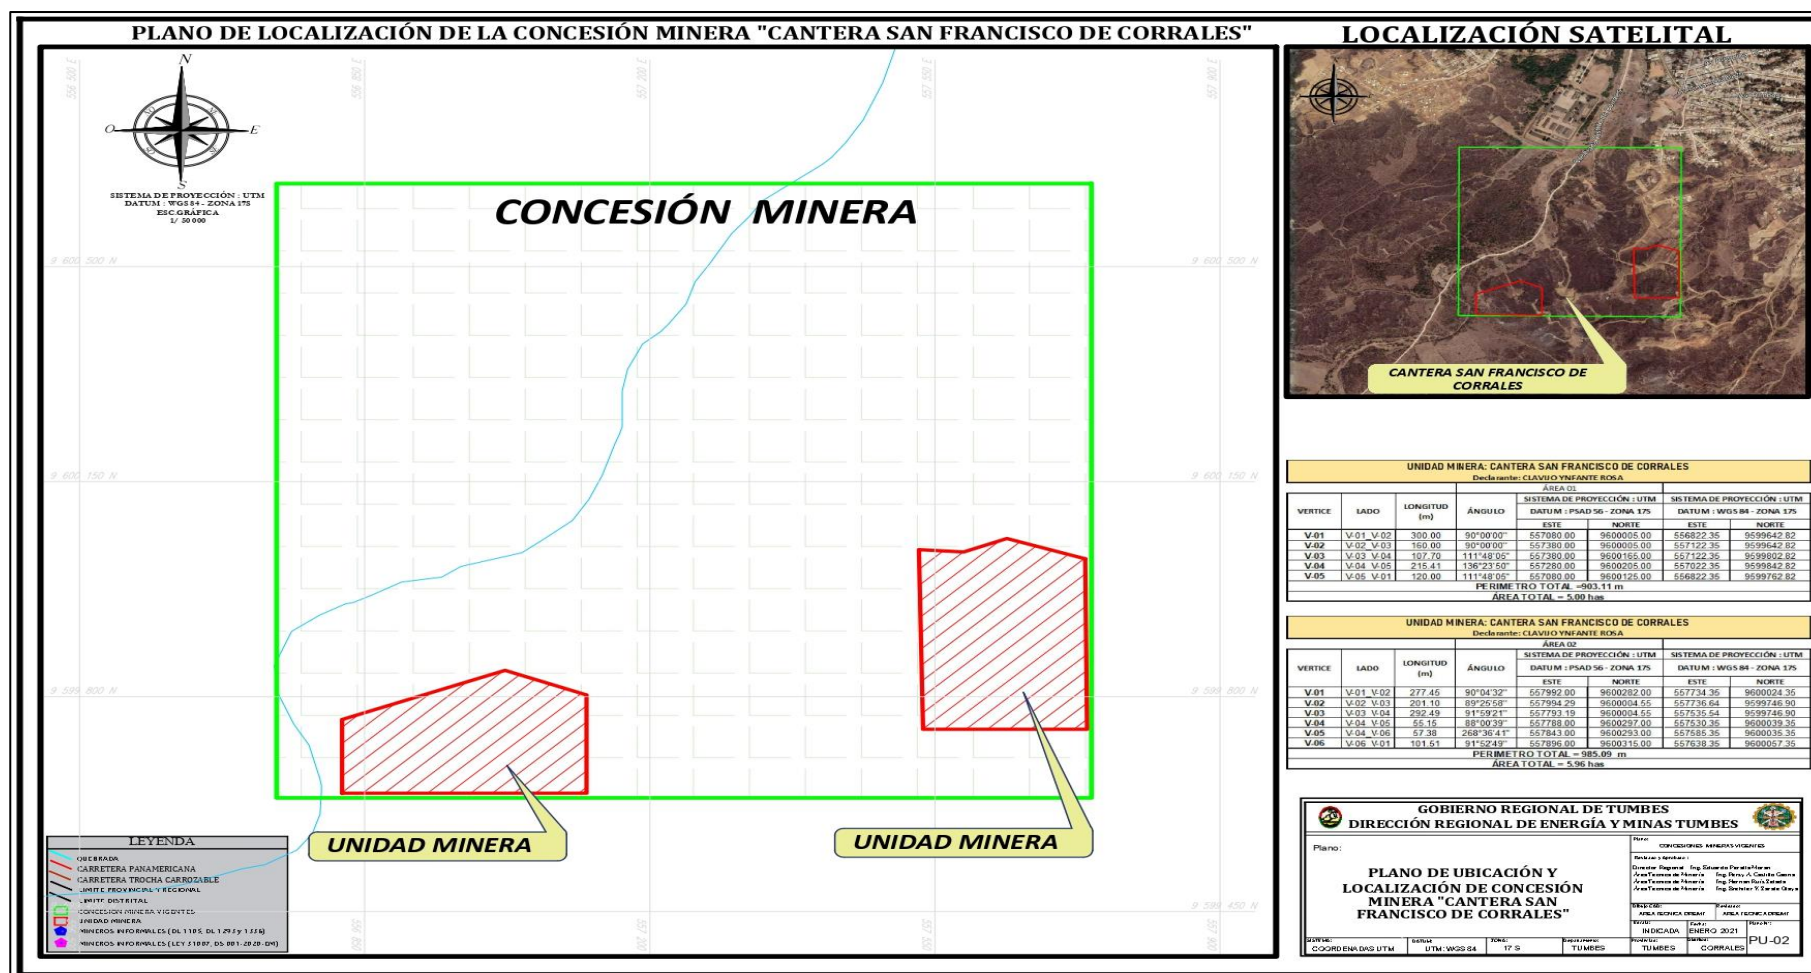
PLANO DE LOCALIZACIÓN DE LA CONCESIÓN MINERA "CANTERA SAN FRANCISCO DE CORRALES"

N
O
E
S

SISTEMA DE PROYECCIÓN : UTM
DATUM : WGS 84 - ZONA 17S
ESC.GRÁFICA
1/ 50 000

556 500 E
556 850 E
557 200 E
557 550 E
557 900 E

9 600 500 N
9 600 150 N
9 599 800 N
9 599 450 N

CONCESIÓN MINERA

UNIDAD MINERA
UNIDAD MINERA

LEYENDA
QUEBRADA
CARRETERA PANAMERICANA
CARRETERA TROCHA CARROZABLE
LIMITE PROVINCIAL Y REGIONAL
LIMITE DISTRITAL
CONCESION MINERA VIGENTES
UNIDAD MINERA
MINEROS INFORMALES (DL 1105, DL 1293 y 1336)
MINEROS INFORMALES (LEY 31007, DS 001-2020-EM)

LOCALIZACIÓN SATELITAL

CANTERA SAN FRANCISCO DE CORRALES

UNIDAD MINERA: CANTERA SAN FRANCISCO DE CORRALES
Declarante: CLAVIJO YNFANTE ROSA
ÁREA 01

| VERTICE | LADO | LONGITUD (m) | ÁNGULO | ESTE (PSAD 56 - ZONA 17S) | NORTE (PSAD 56 - ZONA 17S) | ESTE (WGS 84 - ZONA 17S) | NORTE (WGS 84 - ZONA 17S) |
|---|---|---|---|---|---|---|---|
| V-01 | V-01_V-02 | 300.00 | 90°00'00" | 557080.00 | 9600005.00 | 556822.35 | 9599642.82 |
| V-02 | V-02_V-03 | 160.00 | 90°00'00" | 557380.00 | 9600005.00 | 557122.35 | 9599642.82 |
| V-03 | V-03_V-04 | 107.70 | 111°48'05" | 557380.00 | 9600165.00 | 557122.35 | 9599802.82 |
| V-04 | V-04_V-05 | 215.41 | 136°23'50" | 557280.00 | 9600205.00 | 557022.35 | 9599842.82 |
| V-05 | V-05_V-01 | 120.00 | 111°48'05" | 557080.00 | 9600125.00 | 556822.35 | 9599762.82 |

PERIMETRO TOTAL =903.11 m
ÁREA TOTAL = 5.00 has

UNIDAD MINERA: CANTERA SAN FRANCISCO DE CORRALES
Declarante: CLAVIJO YNFANTE ROSA
ÁREA 02

| VERTICE | LADO | LONGITUD (m) | ÁNGULO | ESTE (PSAD 56 - ZONA 17S) | NORTE (PSAD 56 - ZONA 17S) | ESTE (WGS 84 - ZONA 17S) | NORTE (WGS 84 - ZONA 17S) |
|---|---|---|---|---|---|---|---|
| V-01 | V-01_V-02 | 277.45 | 90°04'32" | 557992.00 | 9600282.00 | 557734.35 | 9600024.35 |
| V-02 | V-02_V-03 | 201.10 | 89°25'58" | 557994.29 | 9600004.55 | 557736.64 | 9599746.90 |
| V-03 | V-03_V-04 | 292.49 | 91°59'21" | 557793.19 | 9600004.55 | 557535.54 | 9599746.90 |
| V-04 | V-04_V-05 | 55.15 | 88°00'39" | 557788.00 | 9600297.00 | 557530.35 | 9600039.35 |
| V-05 | V-04_V-06 | 57.38 | 268°36'41" | 557843.00 | 9600293.00 | 557585.35 | 9600035.35 |
| V-06 | V-06_V-01 | 101.51 | 91°52'49" | 557896.00 | 9600315.00 | 557638.35 | 9600057.35 |

PERIMETRO TOTAL = 985.09 m
ÁREA TOTAL = 5.96 has

GOBIERNO REGIONAL DE TUMBES
DIRECCIÓN REGIONAL DE ENERGÍA Y MINAS TUMBES

Plano:
PLANO DE UBICACIÓN Y LOCALIZACIÓN DE CONCESIÓN MINERA "CANTERA SAN FRANCISCO DE CORRALES"

CONCESIONES MINERAS VIGENTES
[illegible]
AREA TECNICA DREMT
AREA TECNICA DREMT
INDICADA
ENERO 2021
TUMBES
CORRALES
PU-02
COORDENADAS UTM
UTM: WGS 84
17 S
TUMBES